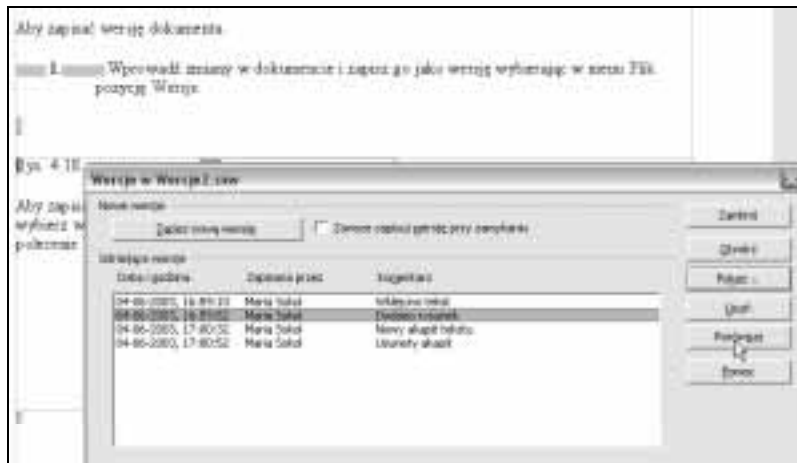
Aby zapisać wersję dokumentu

1. Wprowadź zmiany w dokumencie i zapisz go jako wersję wybierając w menu Plik pozycję Wersje.

Rys. 4.18

Aby zapisa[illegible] wybierz w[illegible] polecenie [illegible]

Wersje w Wersje2.sxw

Nowe wersje

Zapisz nową wersję

Zawsze zapisuj wersję przy zamykaniu

Istniejące wersje

| Data i godzina | Zapisana przez | Komentarz |
|---|---|---|
| 04-06-2005, 16:89:33 | Maria Sokol | Wstępny tekst |
| 04-06-2005, 16:55:02 | Maria Sokol | Dodano rysunek |
| 04-06-2005, 17:80:32 | Maria Sokol | Nowy akapit tekstu |
| 04-06-2005, 17:80:52 | Maria Sokol | Usunięty akapit |

Zamknij

Otwórz

Pokaż...

Usuń

Porównaj

Pomoc